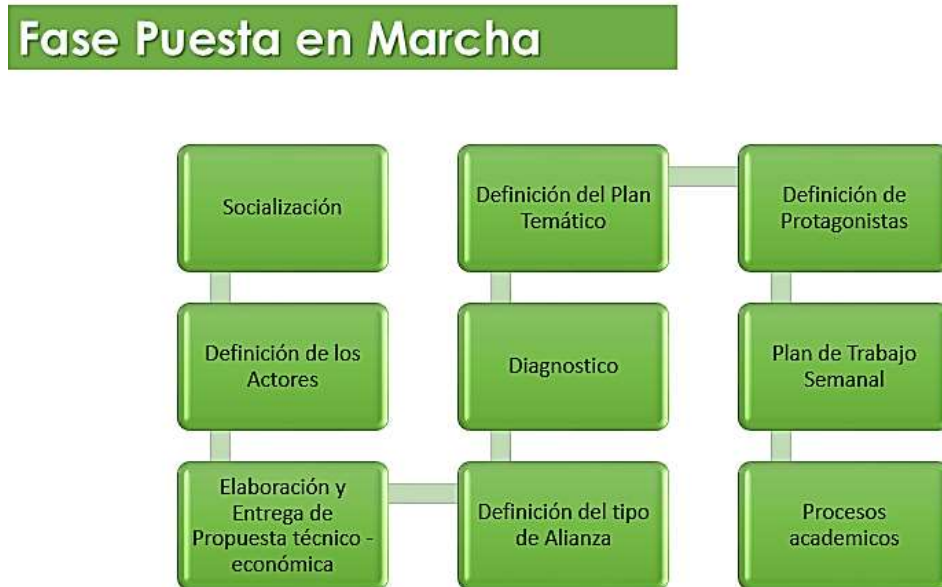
Fase Puesta en Marcha

Socialización

Definición de los Actores

Elaboración y Entrega de Propuesta técnico - económica

Definición del tipo de Alianza

Diagnostico

Definición del Plan Temático

Definición de Protagonistas

Plan de Trabajo Semanal

Procesos academicos